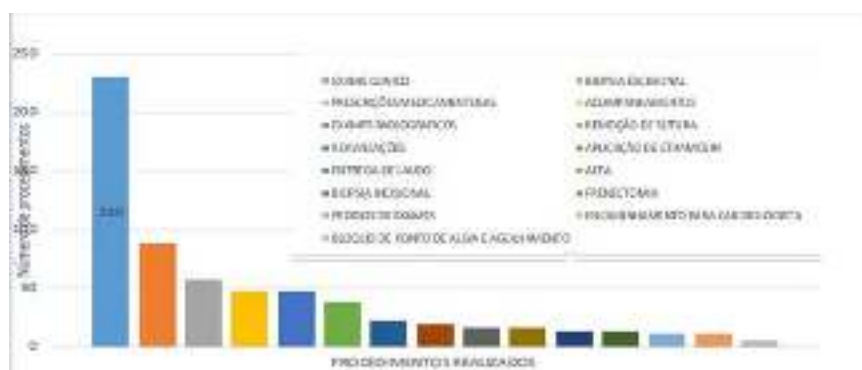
250
200
150
100
50
0

Número de procedimentos

230

■ EXAME CLÍNICO
■ PRESCRIÇÃO MEDICAMENTOSA
■ EXAMES RADIOGRÁFICOS
■ ORIENTAÇÕES
■ ENTREGA DE LAUDO
■ BIÓPSIA INCISIONAL
■ PEDIDOS DE EXAMES
■ BLOQUEIO DE PONTO DE ALTA E AGULHAMENTO
■ BIÓPSIA EXCISIONAL
■ ACOMPANHAMENTO
■ REMOÇÃO DE SUTURA
■ APLICAÇÃO DE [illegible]
■ ALTA
■ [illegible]TOMIA
■ ENCAMINHAMENTO PARA CIRURGIÃO DENTISTA

PROCEDIMENTOS REALIZADOS